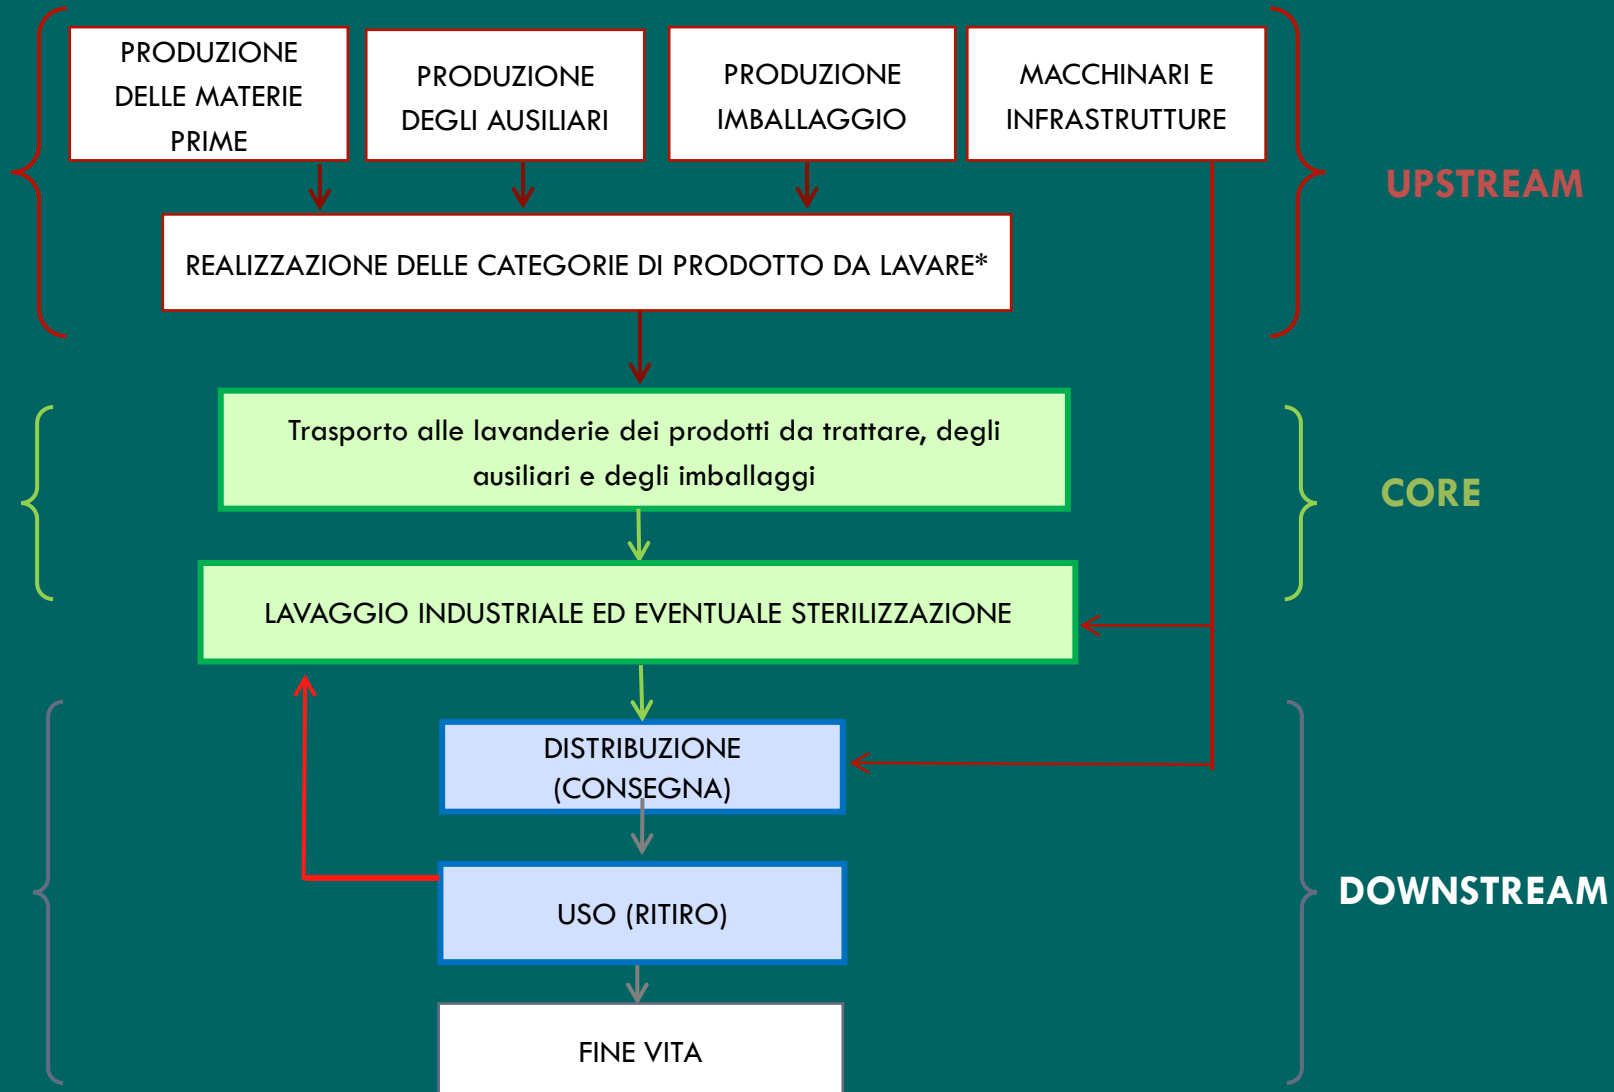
PRODUZIONE DELLE MATERIE PRIME

PRODUZIONE DEGLI AUSILIARI

PRODUZIONE IMBALLAGGIO

MACCHINARI E INFRASTRUTTURE

REALIZZAZIONE DELLE CATEGORIE DI PRODOTTO DA LAVARE*

UPSTREAM

Trasporto alle lavanderie dei prodotti da trattare, degli ausiliari e degli imballaggi

LAVAGGIO INDUSTRIALE ED EVENTUALE STERILIZZAZIONE

CORE

DISTRIBUZIONE (CONSEGNA)

USO (RITIRO)

FINE VITA

DOWNSTREAM